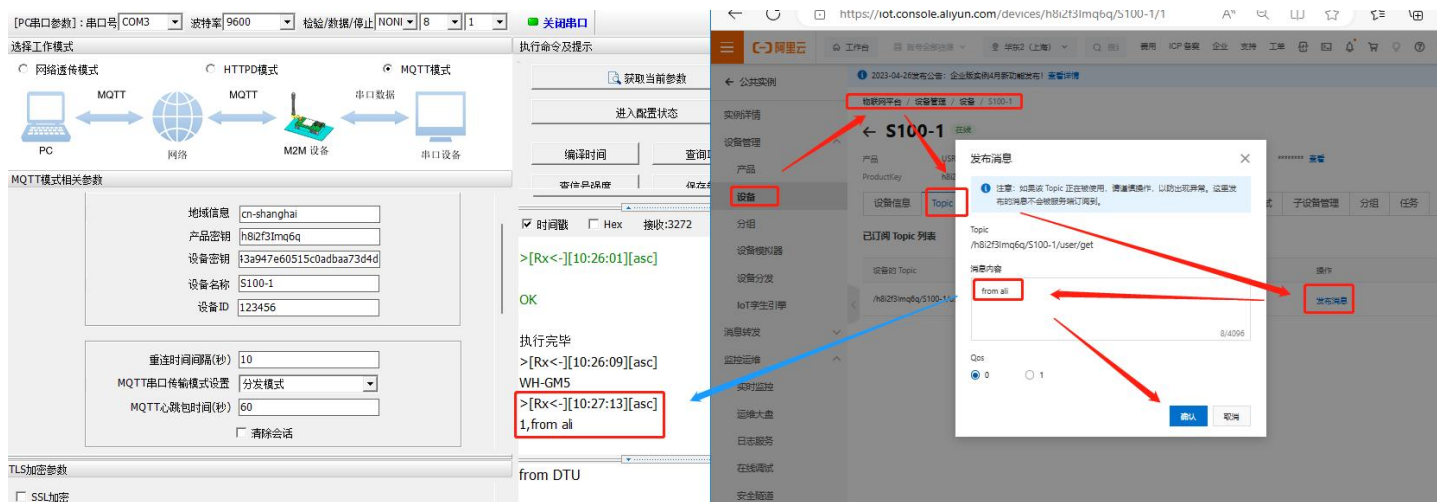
[PC串口参数]：串口号 COM3 波特率 9600 检验/数据/停止 NONE 8 1 关闭串口

选择工作模式

网络透传模式 HTTPD模式 MQTT模式

MQTT MQTT 串口数据

PC 网络 M2M 设备 串口设备

MQTT模式相关参数

地域信息 cn-shanghai
产品密钥 h8i2f3Imq6q
设备密钥 f3a947e60515c0adbaa73d4d
设备名称 S100-1
设备ID 123456

重连时间间隔(秒) 10
MQTT串口传输模式设置 分发模式
MQTT心跳包时间(秒) 60
清除会话

TLS加密参数

SSL加密

执行命令及提示

获取当前参数

进入配置状态

编译时间 查询

查信号强度 保存

时间戳 Hex 接收:3272

>[Rx<-][10:26:01][asc]

OK

执行完毕
>[Rx<-][10:26:09][asc]
WH-GM5
>[Rx<-][10:27:13][asc]
1,from ali

from DTU

https://iot.console.aliyun.com/devices/h8i2f3Imq6q/S100-1/1

阿里云 工作台 华东2（上海） 费用 ICP备案 企业 支持 工单

公共实例

2023-04-26发布公告：企业版实例4月新功能发布！查看详情

物联网平台 / 设备管理 / 设备 / S100-1

S100-1 在线

实例详情
设备管理
产品
设备
分组
设备模拟器
设备分发
IoT孪生引擎
消息转发
监控运维
实时监控
运维大盘
日志服务
在线调试
安全隧道

产品 ProductKey

设备信息 Topic 子设备管理 分组 任务

已订阅 Topic 列表

设备的 Topic 操作
/h8i2f3Imq6q/S100-1/... 发布消息

发布消息

注意：如果该 Topic 正在被使用，请谨慎操作，以防出现异常。这里发布的消息不会被服务端订阅到。

Topic
/h8i2f3Imq6q/S100-1/user/get

消息内容
from ali
8/4096

Qos
0 1

确认 取消